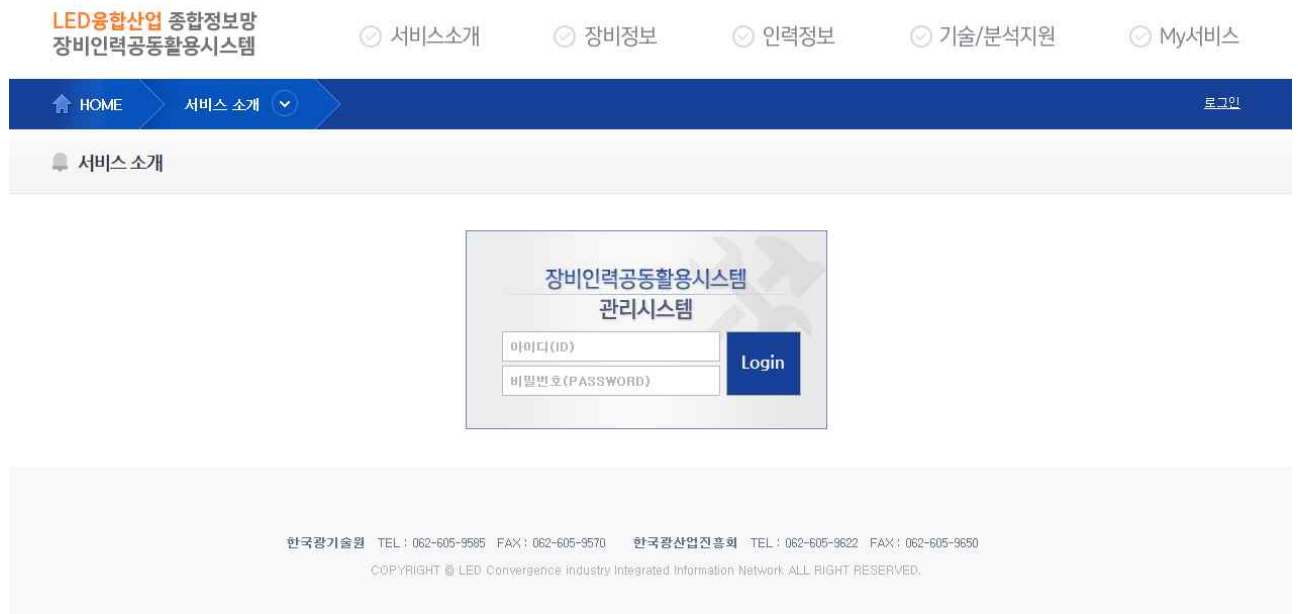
LED융합산업 종합정보망
장비인력공동활용시스템

서비스소개 장비정보 인력정보 기술/분석지원 My서비스

HOME 서비스 소개

로그인

서비스 소개

장비인력공동활용시스템
관리시스템

아이디(ID)
비밀번호(PASSWORD)
Login

한국광기술원 TEL : 062-605-9585 FAX : 062-605-9570 한국광산업진흥회 TEL : 062-605-9622 FAX : 062-605-9650
COPYRIGHT © LED Convergence industry Integrated Information Network ALL RIGHT RESERVED.